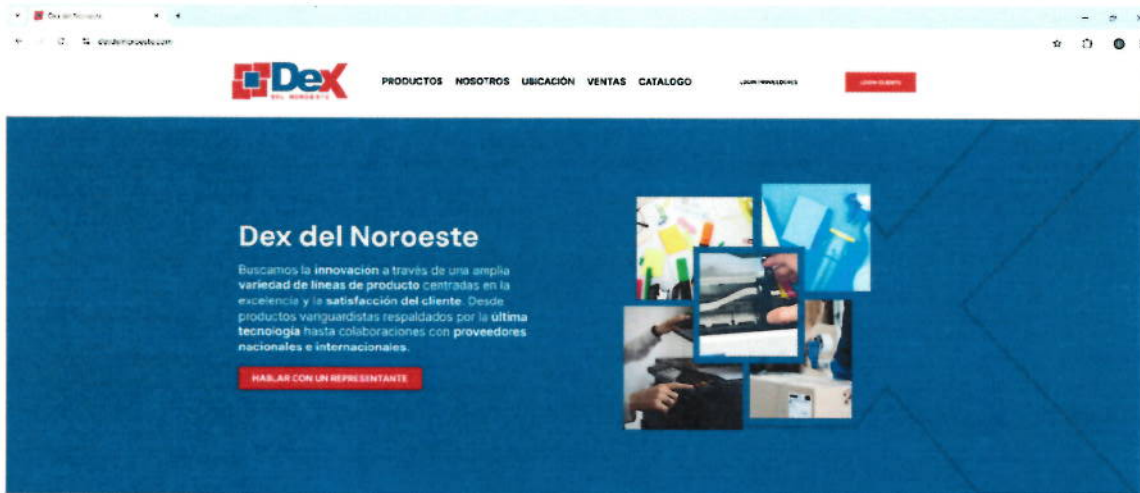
Dex del Noroeste

dexdelnoroeste.com

Dex
DEL NOROESTE

PRODUCTOS NOSOTROS UBICACIÓN VENTAS CATALOGO

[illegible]

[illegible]

Dex del Noroeste

Buscamos la innovacion a través de una amplia variedad de lineas de producto centradas en la excelencia y la satisfacción del cliente. Desde productos vanguardistas respaldados por la última tecnología hasta colaboraciones con proveedores nacionales e internacionales.

HABLAR CON UN REPRESENTANTE